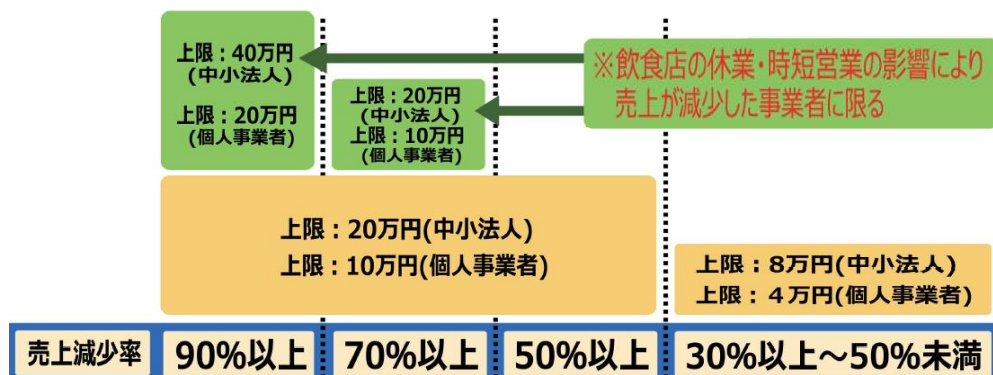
上限：40万円
(中小法人)

上限：20万円
(個人事業者)

上限：20万円
(中小法人)
上限：10万円
(個人事業者)

※飲食店の休業・時短営業の影響により売上が減少した事業者に限る

上限：20万円(中小法人)
上限：10万円(個人事業者)

上限：8万円(中小法人)
上限：４万円(個人事業者)

| 売上減少率 | 90%以上 | 70%以上 | 50%以上 | 30%以上～50%未満 |
|---|---|---|---|---|